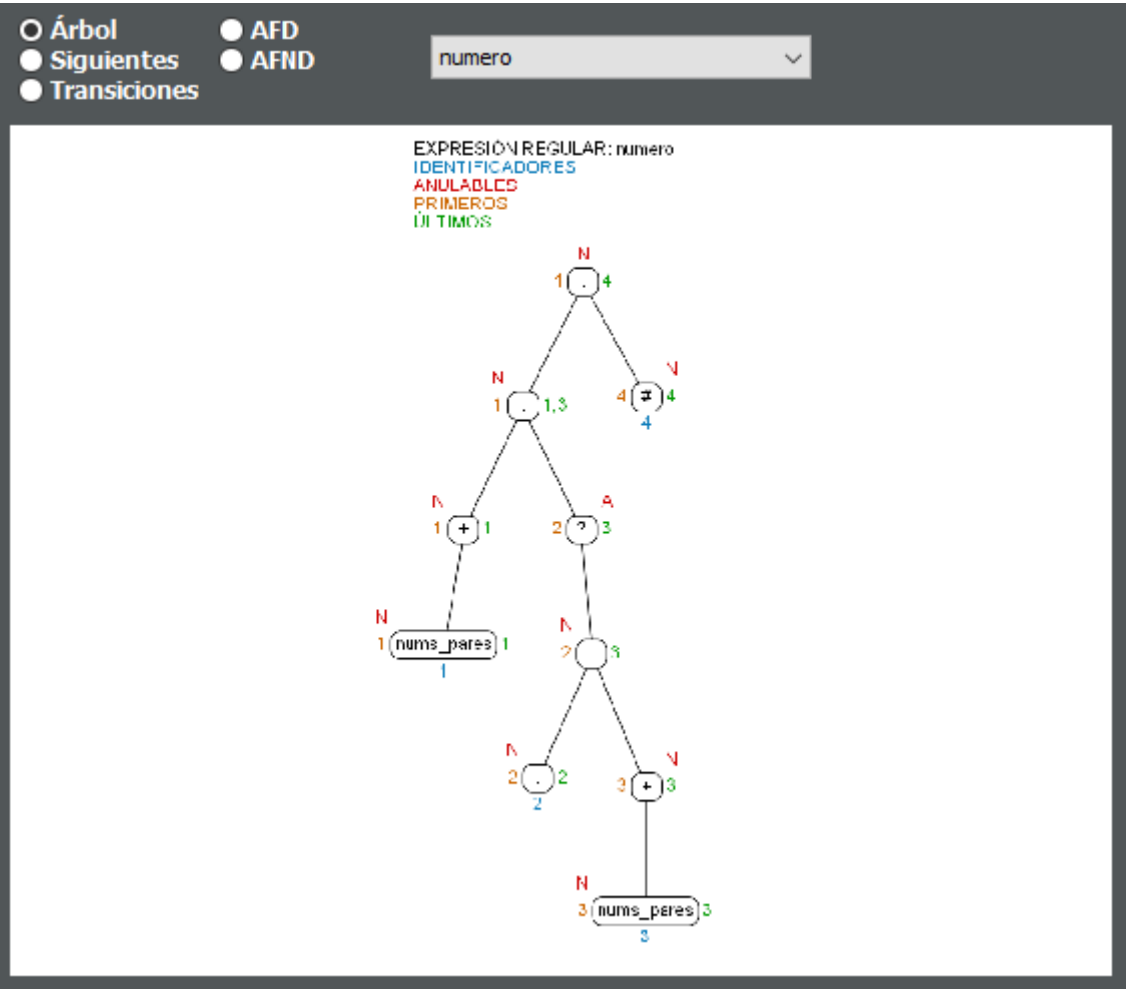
Árbol
Siguientes
Transiciones
AFD
AFND

numero

EXPRESIÓN REGULAR: numero
IDENTIFICADORES
ANULABLES
PRIMEROS
ÚLTIMOS

N
1 . 4

N
1 . 1,3

N
4 # 4
4

N
1 + 1

A
2 ? 3

N
1 nums_pares 1
1

N
2 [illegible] 3

N
2 . 2
2

N
3 + 3

N
3 nums_pares 3
3